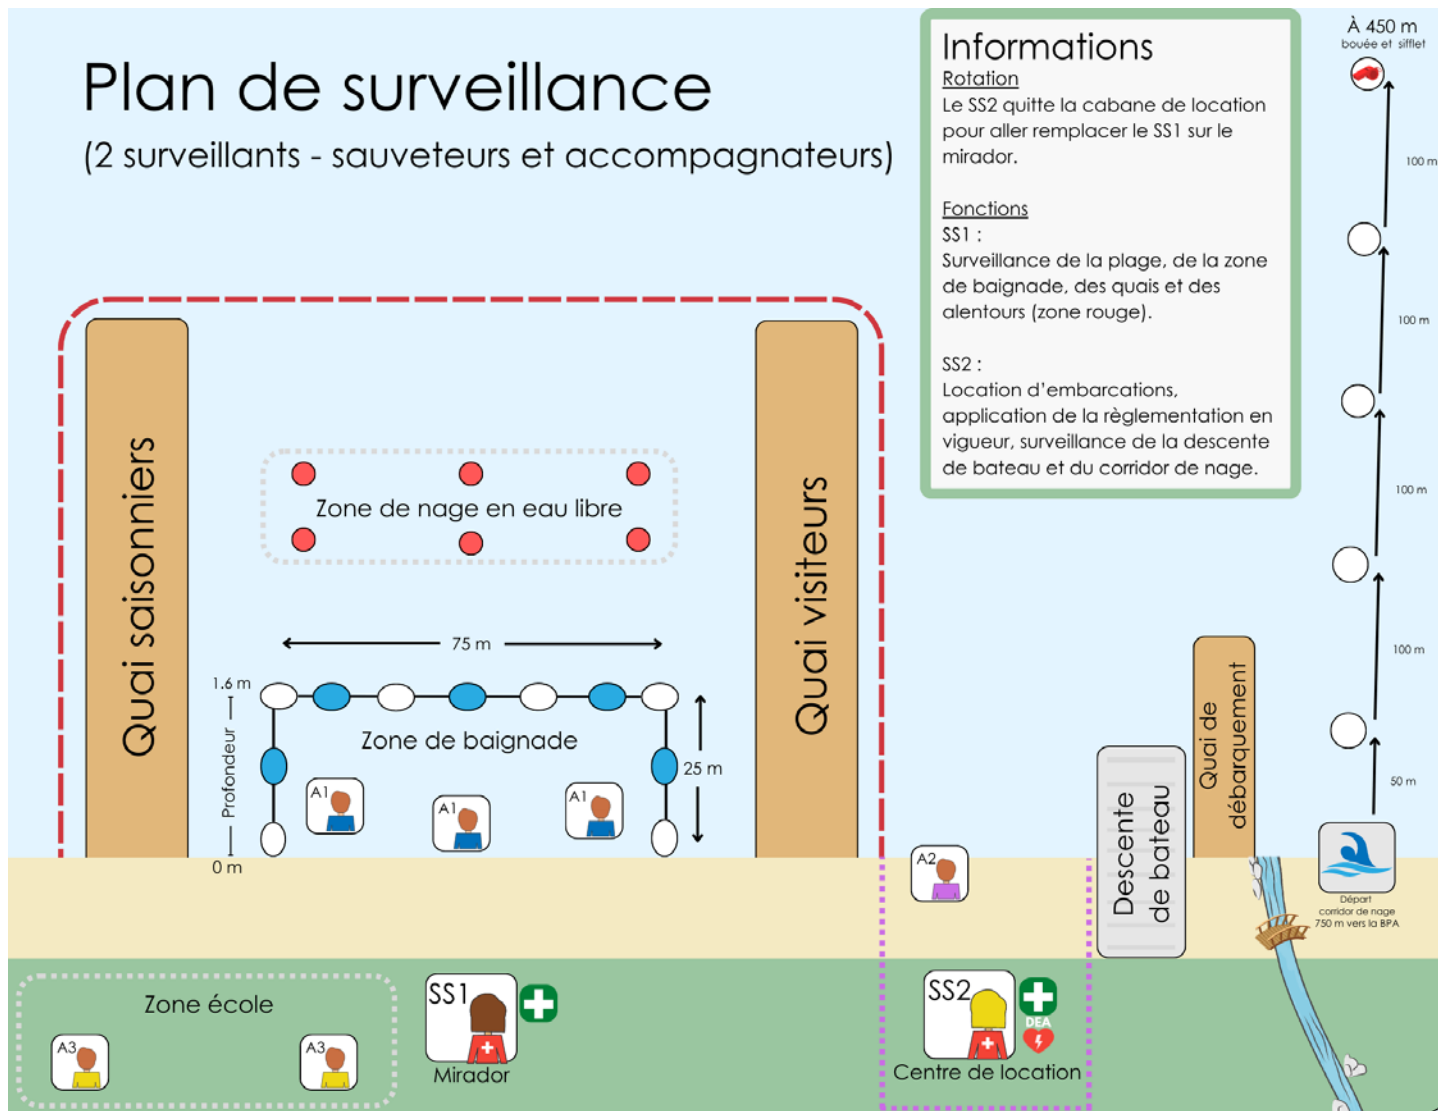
Plan de surveillance

(2 surveillants - sauveteurs et accompagnateurs)

Informations

Rotation

Le SS2 quitte la cabane de location pour aller remplacer le SS1 sur le mirador.

Fonctions

SS1 :

Surveillance de la plage, de la zone de baignade, des quais et des alentours (zone rouge).

SS2 :

Location d'embarcations, application de la règlementation en vigueur, surveillance de la descente de bateau et du corridor de nage.

À 450 m
bouée et sifflet

100 m

100 m

100 m

100 m

50 m

Départ corridor de nage 750 m vers la BPA

Quai saisonniers

Quai visiteurs

Zone de nage en eau libre

75 m

1.6 m

Profondeur

0 m

Zone de baignade

25 m

A1

A1

A1

A2

Descente de bateau

Quai de débarquement

Zone école

A3

A3

SS1

Mirador

SS2

DEA

Centre de location